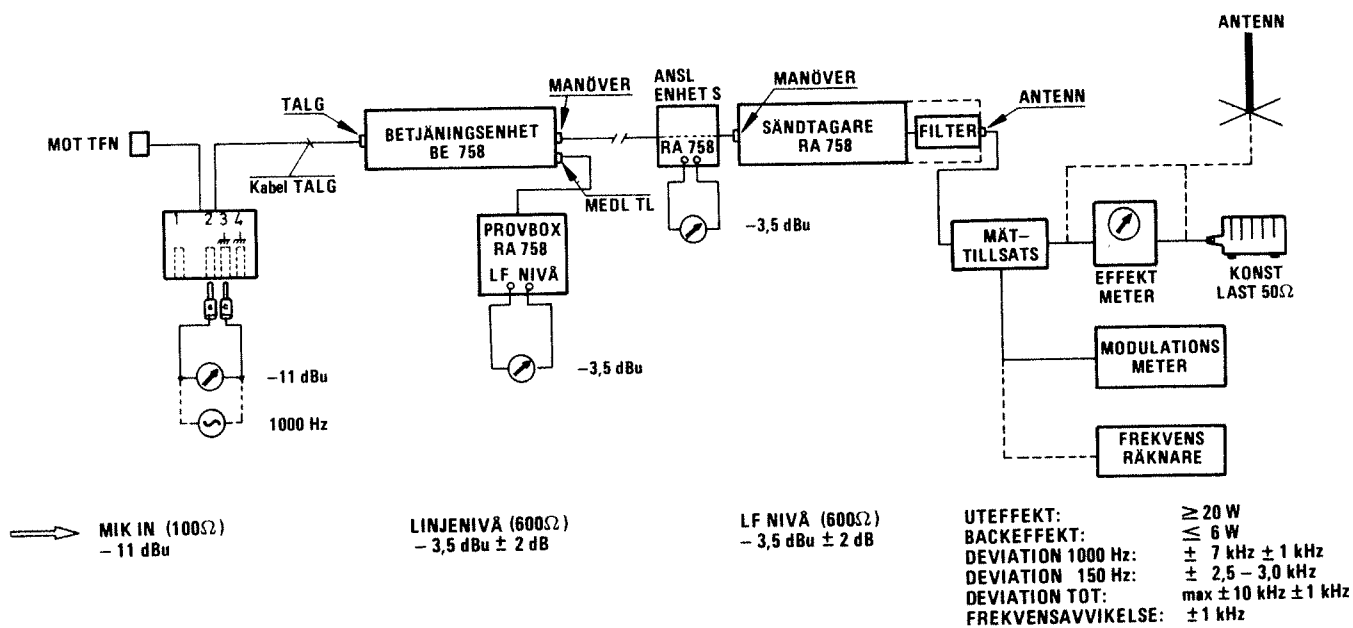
ANTENN

MANÖVER

ANSL ENHET S

MANÖVER

ANTENN

TALG

MOT TFN

BETJÄNINGSENHET BE 758

RA 758

SÄNDTAGARE RA 758

FILTER

Kabel TALG

MEDL TL

1 2 3 4

PROVBOX RA 758

LF NIVÅ

$-3,5$ dBu

MÄT-TILLSATS

EFFEKT METER

KONST LAST 50$\Omega$

$-11$ dBu

1000 Hz

$-3,5$ dBu

MODULATIONS METER

FREKVENS RÄKNARE

MIK IN (100$\Omega$)
$-11$ dBu

LINJENIVÅ (600$\Omega$)
$-3,5$ dBu $\pm$ 2 dB

LF NIVÅ (600$\Omega$)
$-3,5$ dBu $\pm$ 2 dB

| | |
|---|---|
| UTEFFEKT: | $\geq$ 20 W |
| BACKEFFEKT: | $\leq$ 6 W |
| DEVIATION 1000 Hz: | $\pm$ 7 kHz $\pm$ 1 kHz |
| DEVIATION 150 Hz: | $\pm$ 2,5 – 3,0 kHz |
| DEVIATION TOT: | max $\pm$ 10 kHz $\pm$ 1 kHz |
| FREKVENSAVVIKELSE: | $\pm$ 1 kHz |